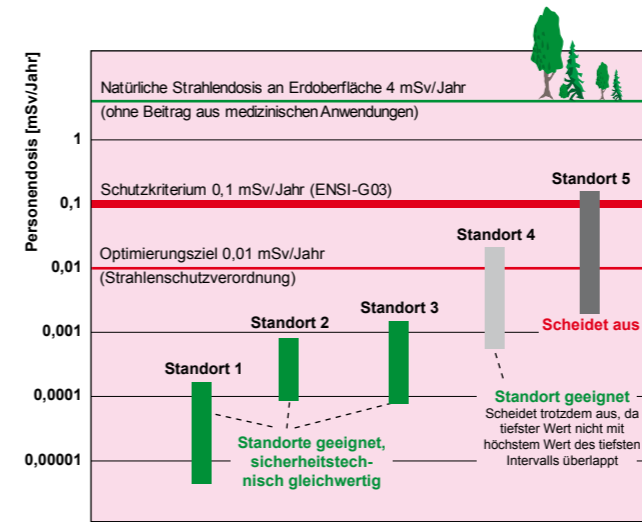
Personendosis [mSv/Jahr]

Natürliche Strahlendosis an Erdoberfläche 4 mSv/Jahr
(ohne Beitrag aus medizinischen Anwendungen)

1

Schutzkriterium 0,1 mSv/Jahr (ENSI-G03)

0,1

Optimierungsziel 0,01 mSv/Jahr
(Strahlenschutzverordnung)

0,01

0,001

0,0001

0,00001

Standort 1

Standort 2

Standort 3

Standort 4

Standort 5

Scheidet aus

Standorte geeignet, sicherheitstechnisch gleichwertig

Standort geeignet
Scheidet trotzdem aus, da tiefster Wert nicht mit höchstem Wert des tiefsten Intervalls überlappt